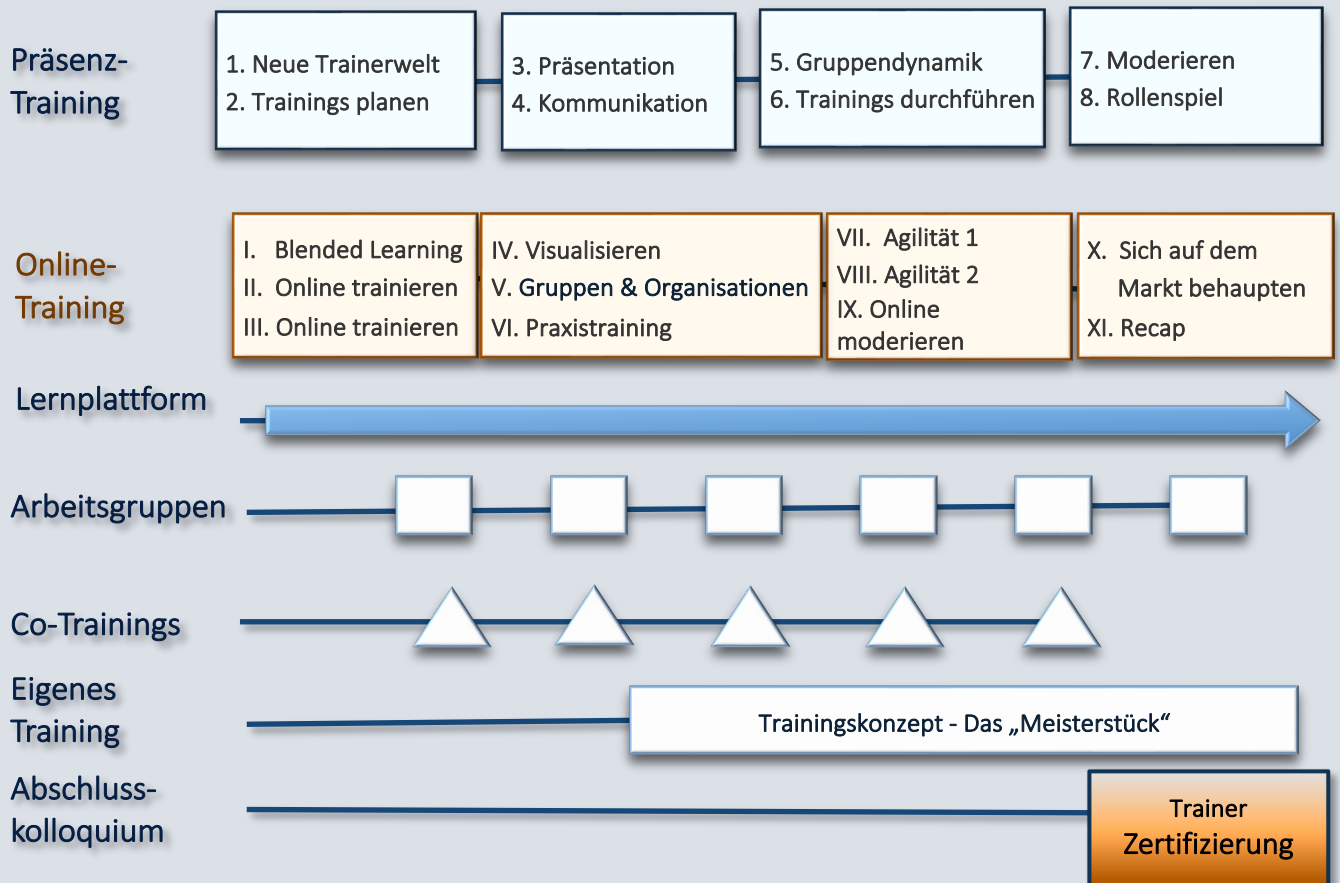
Präsenz-Training

1. Neue Trainerwelt
2. Trainings planen

3. Präsentation
4. Kommunikation

5. Gruppendynamik
6. Trainings durchführen

7. Moderieren
8. Rollenspiel

Online-Training

I. Blended Learning
II. Online trainieren
III. Online trainieren

IV. Visualisieren
V. Gruppen & Organisationen
VI. Praxistraining

VII. Agilität 1
VIII. Agilität 2
IX. Online moderieren

X. Sich auf dem Markt behaupten
XI. Recap

Lernplattform

Arbeitsgruppen

Co-Trainings

Eigenes Training

Trainingskonzept - Das „Meisterstück"

Abschluss-kolloquium

Trainer Zertifizierung